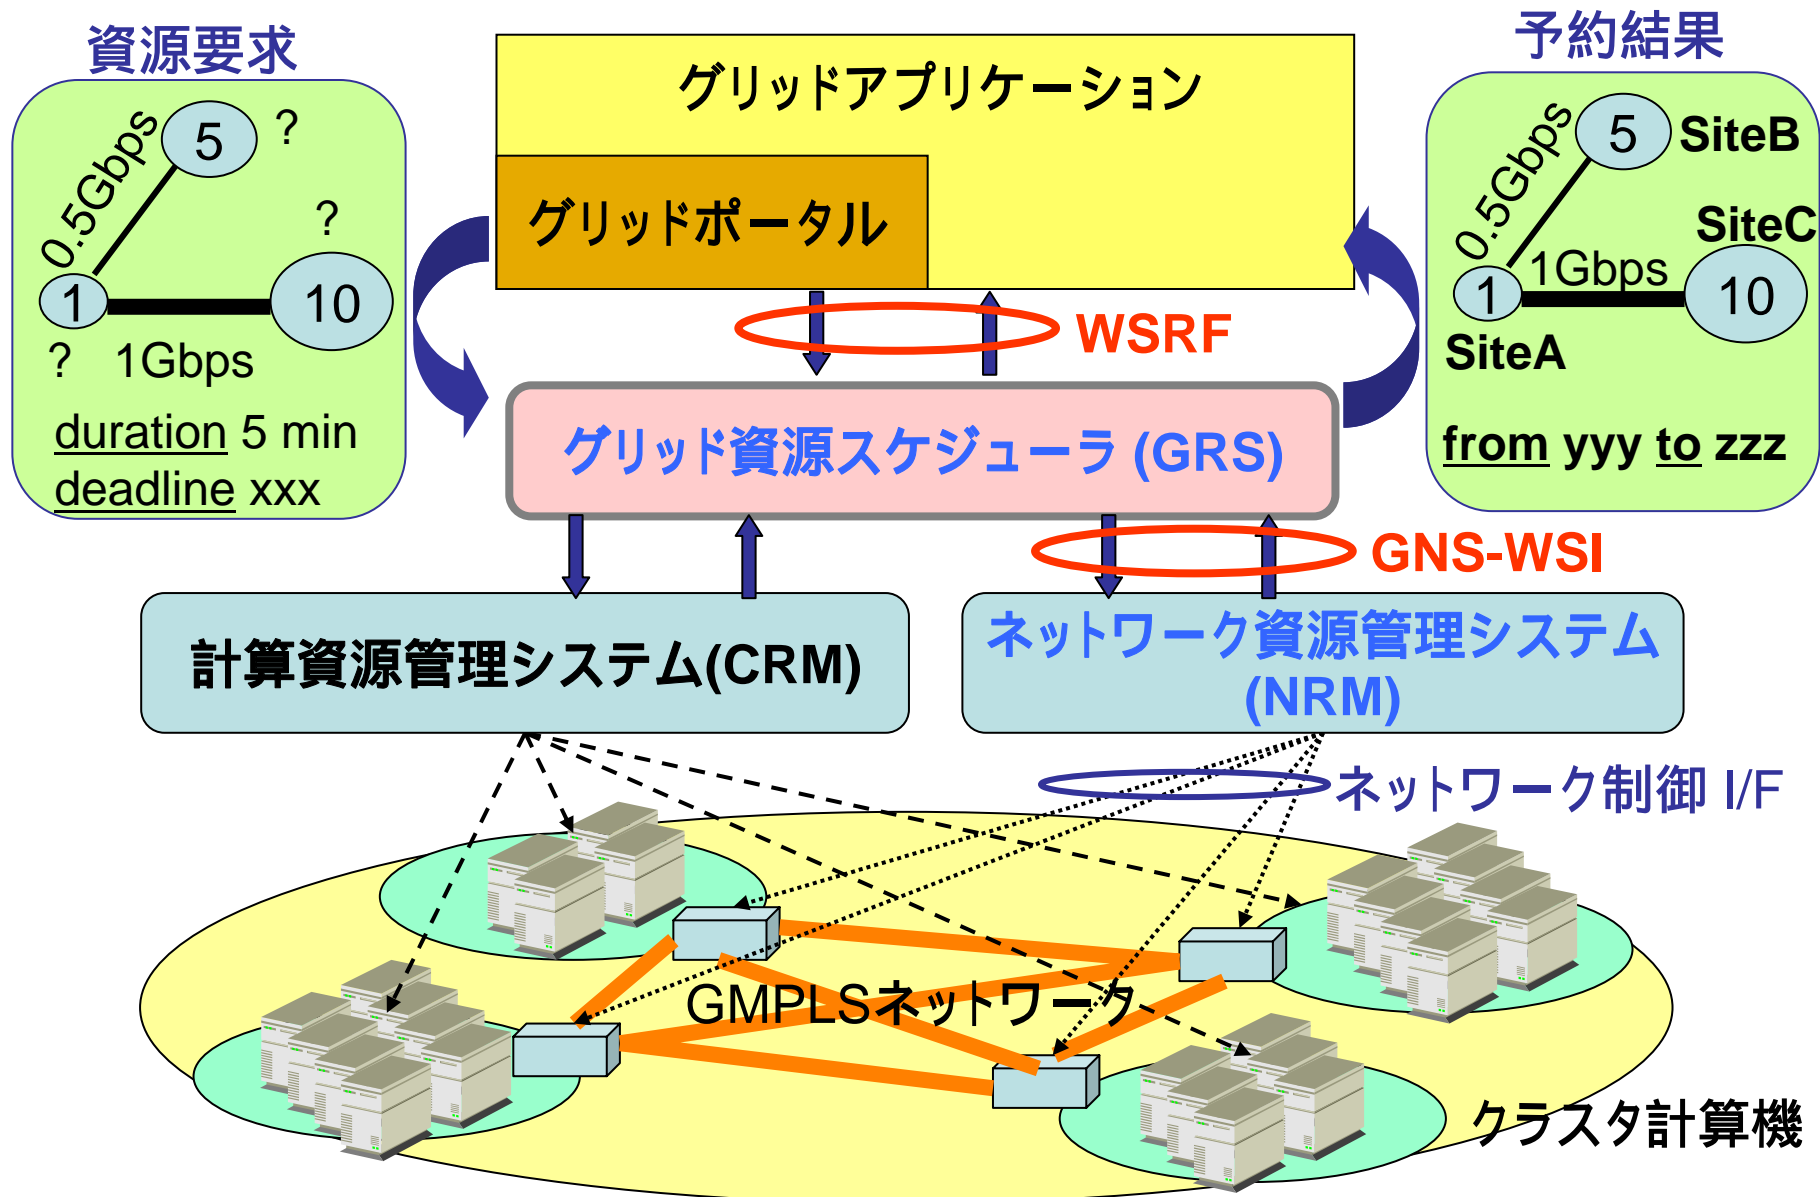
資源要求

0.5Gbps
5
?
?
1
10
? 1Gbps
duration 5 min
deadline xxx

グリッドアプリケーション

グリッドポータル

WSRF

グリッド資源スケジューラ (GRS)

予約結果

0.5Gbps
5 SiteB
SiteC
1Gbps
1
10
SiteA
from yyy to zzz

GNS-WSI

計算資源管理システム(CRM)

ネットワーク資源管理システム (NRM)

ネットワーク制御 I/F

GMPLSネットワーク

クラスタ計算機